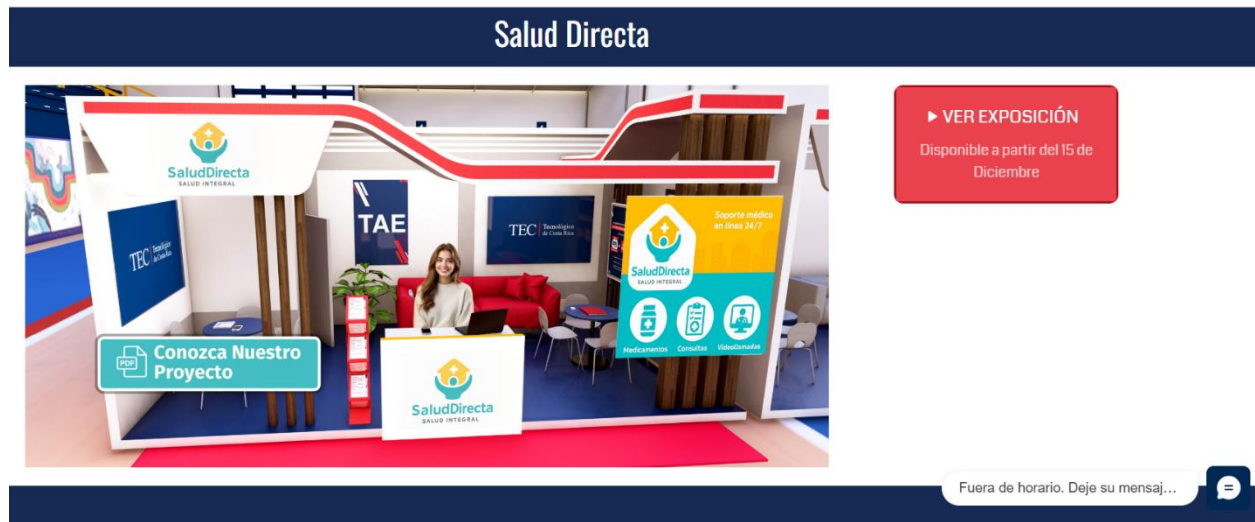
Salud Directa

SaludDirecta
SALUD INTEGRAL

TEC | Tecnológico de Costa Rica

TAE

TEC | Tecnológico de Costa Rica

Soporte medico en linea 24/7

SaludDirecta
SALUD INTEGRAL

Medicamentos Consultas Videollamadas

PDF Conozca Nuestro Proyecto

SaludDirecta
SALUD INTEGRAL

▶ VER EXPOSICIÓN
Disponible a partir del 15 de Diciembre

Fuera de horario. Deje su mensaj…